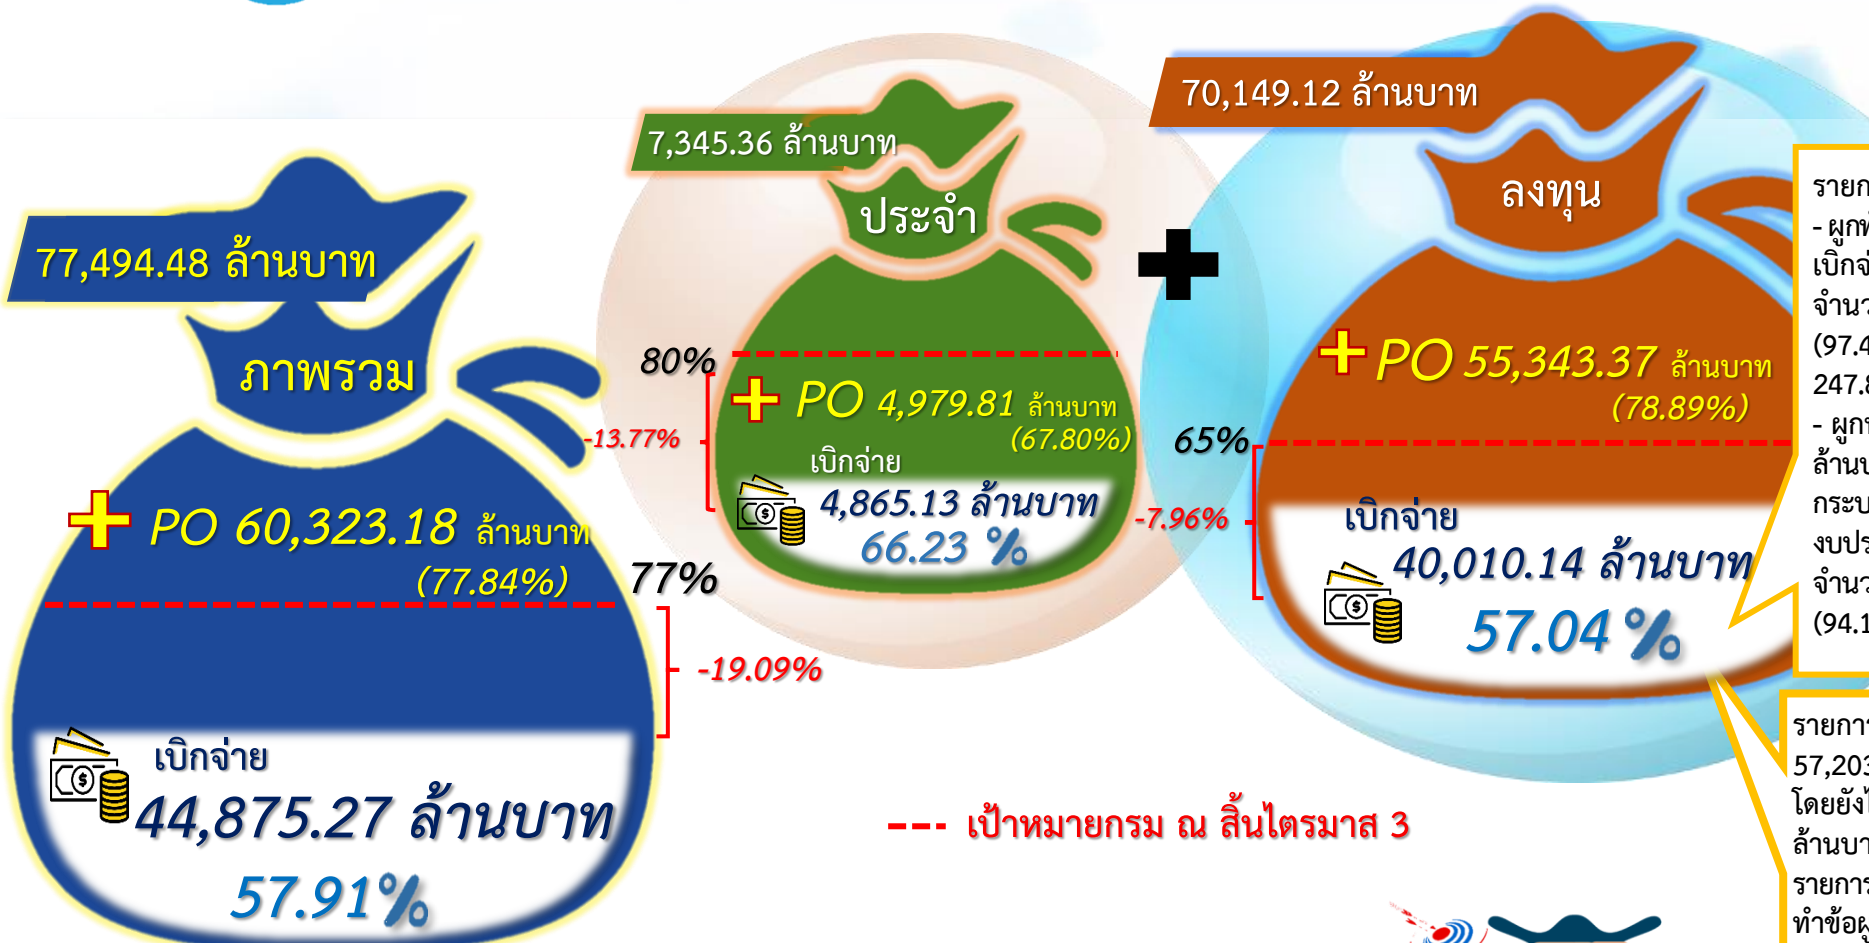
77,494.48 ล้านบาท

ภาพรวม

+ PO 60,323.18 ล้านบาท (77.84%)

77%

-19.09%

เบิกจ่าย 44,875.27 ล้านบาท 57.91%

7,345.36 ล้านบาท

ประจำ

80%

-13.77%

+ PO 4,979.81 ล้านบาท (67.80%)

เบิกจ่าย 4,865.13 ล้านบาท 66.23 %

70,149.12 ล้านบาท

ลงทุน

+ PO 55,343.37 ล้านบาท (78.89%)

65%

-7.96%

เบิกจ่าย 40,010.14 ล้านบาท 57.04 %

--- เป้าหมายกรม ณ สิ้นไตรมาส 3

รายก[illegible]
- ผูก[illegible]
เบิกจ่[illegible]
จำนว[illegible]
(97.4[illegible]
247.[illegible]
- ผูก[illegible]
ล้าน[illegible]
กระบ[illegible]
งบปร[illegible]
จำนว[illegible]
(94.1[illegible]

รายกา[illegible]
57,20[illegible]
โดยยัง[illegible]
ล้านบ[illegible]
รายการ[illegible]
ทำข้อผู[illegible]